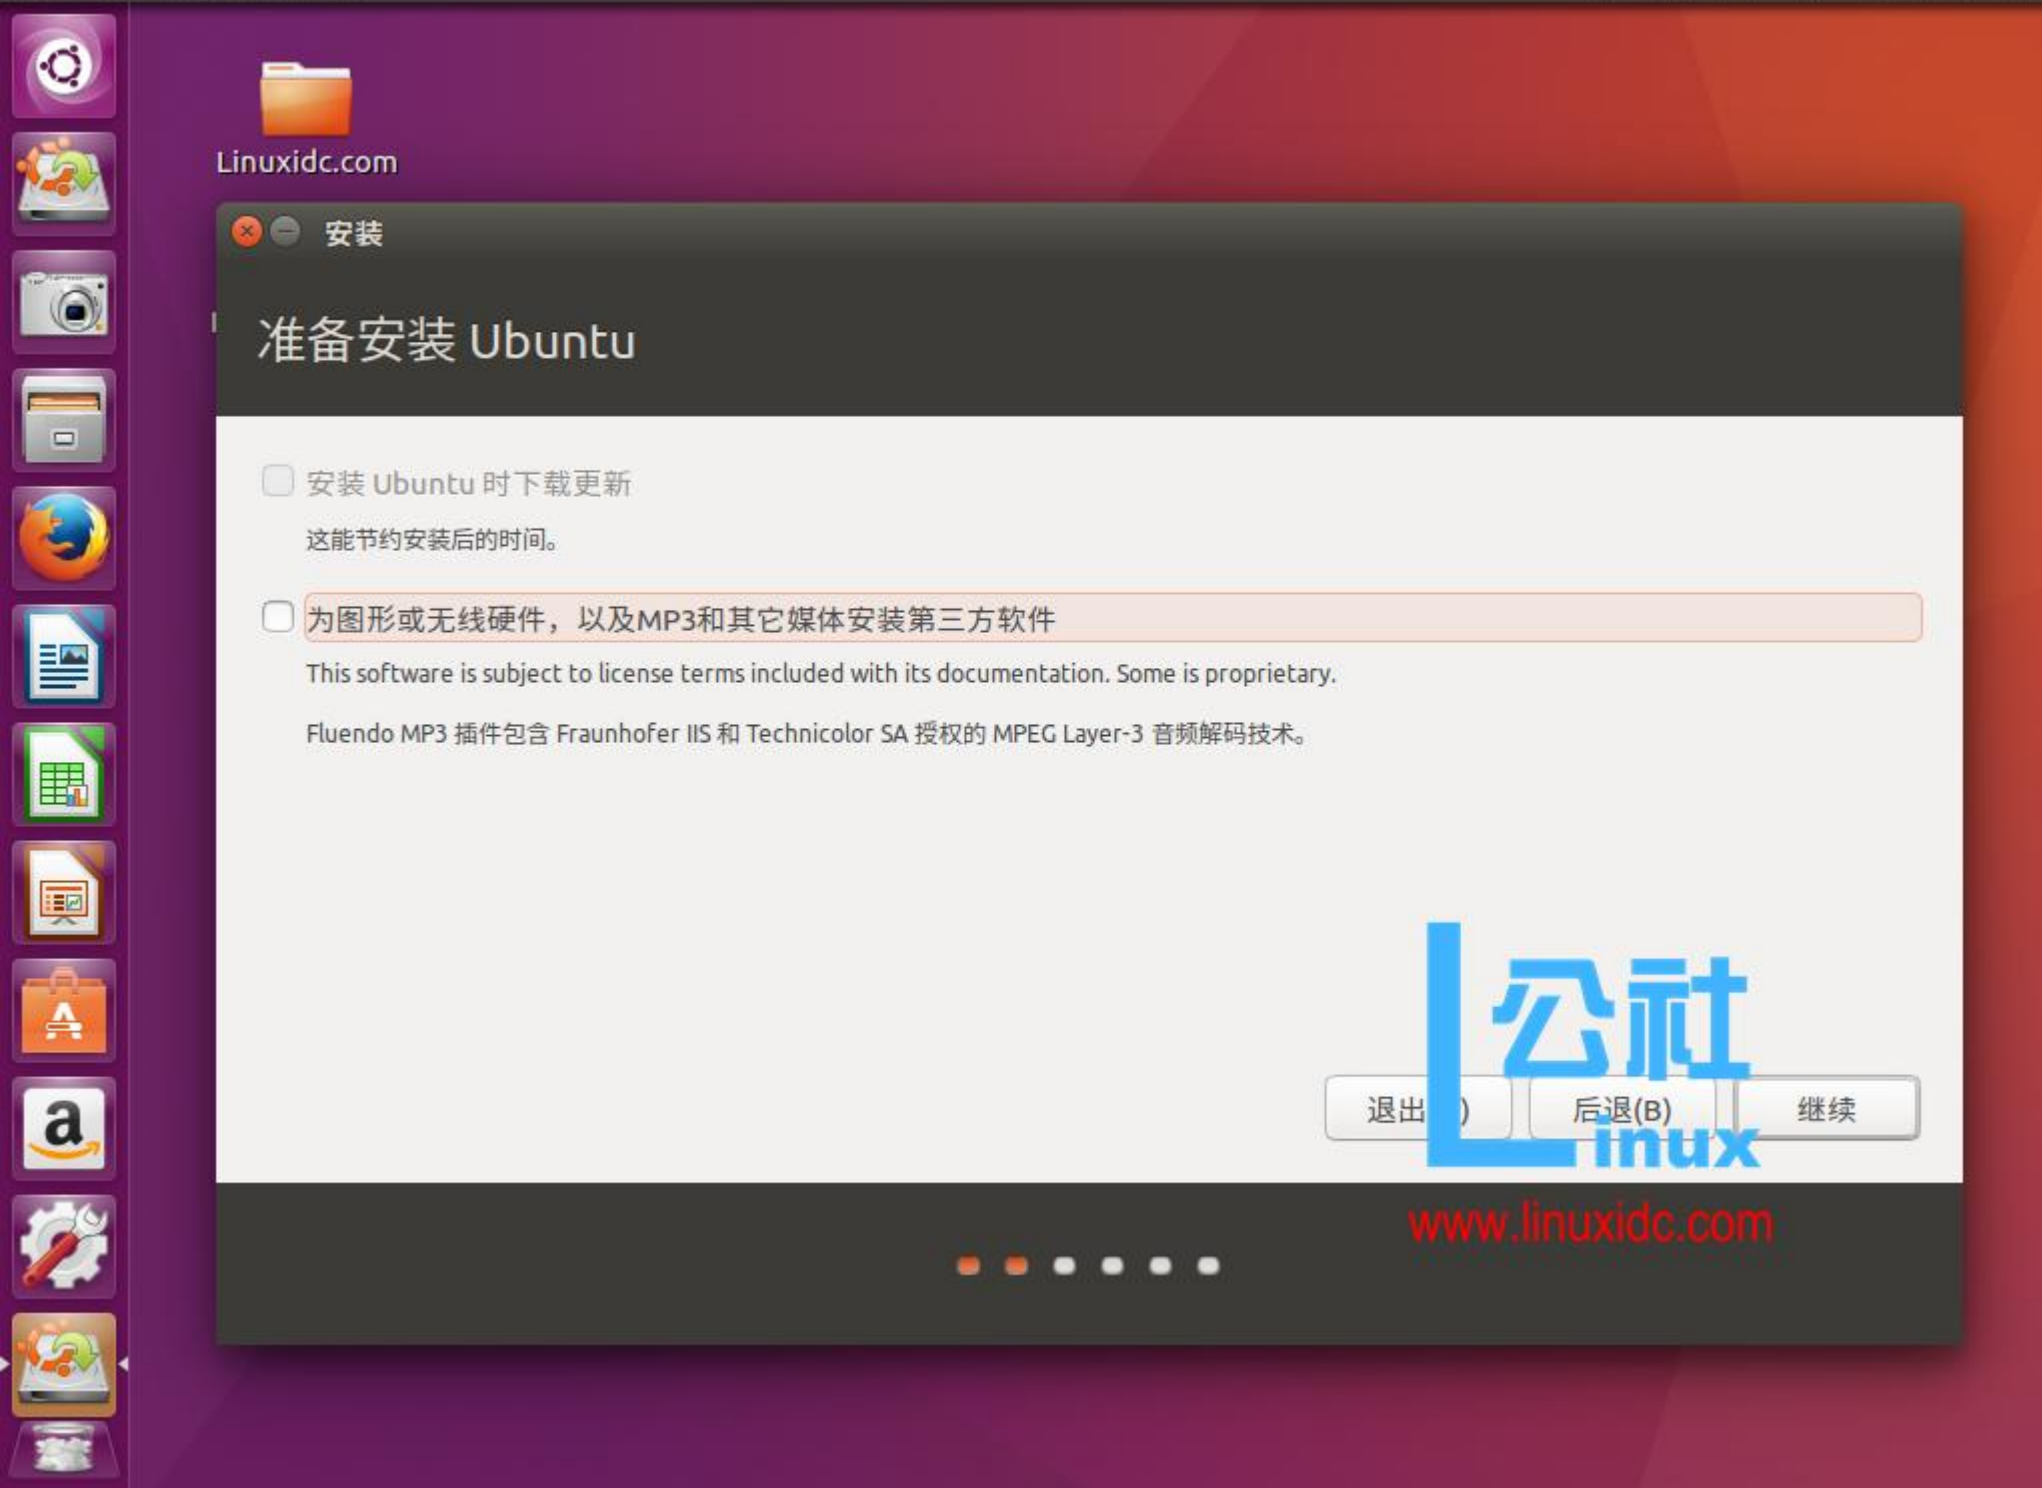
Linuxidc.com

安装

准备安装 Ubuntu

安装 Ubuntu 时下载更新

这能节约安装后的时间。

为图形或无线硬件，以及MP3和其它媒体安装第三方软件

This software is subject to license terms included with its documentation. Some is proprietary.

Fluendo MP3 插件包含 Fraunhofer IIS 和 Technicolor SA 授权的 MPEG Layer-3 音频解码技术。

退出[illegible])
后退(B)
继续

Linux 公社
www.linuxidc.com